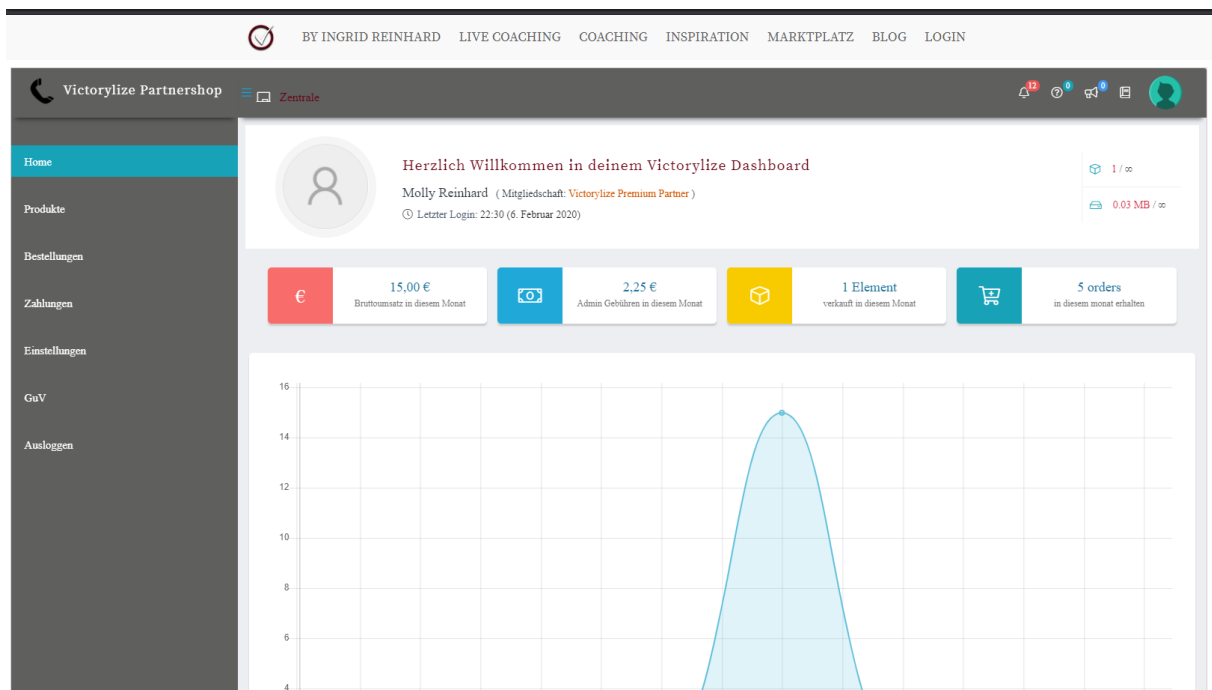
BY INGRID REINHARD LIVE COACHING COACHING INSPIRATION MARKTPLATZ BLOG LOGIN

Victorylize Partnershop

Zentrale

12 0 0

Home
Produkte
Bestellungen
Zahlungen
Einstellungen
GuV
Ausloggen

Herzlich Willkommen in deinem Victorylize Dashboard

Molly Reinhard ( Mitgliedschaft: Victorylize Premium Partner )

Letzter Login: 22:30 (6. Februar 2020)

1 / ∞

0.03 MB / ∞

€ 15,00 €
Bruttoumsatz in diesem Monat

2,25 €
Admin Gebühren in diesem Monat

1 Element
verkauft in diesem Monat

5 orders
in diesem monat erhalten

16
14
12
10
8
6
4